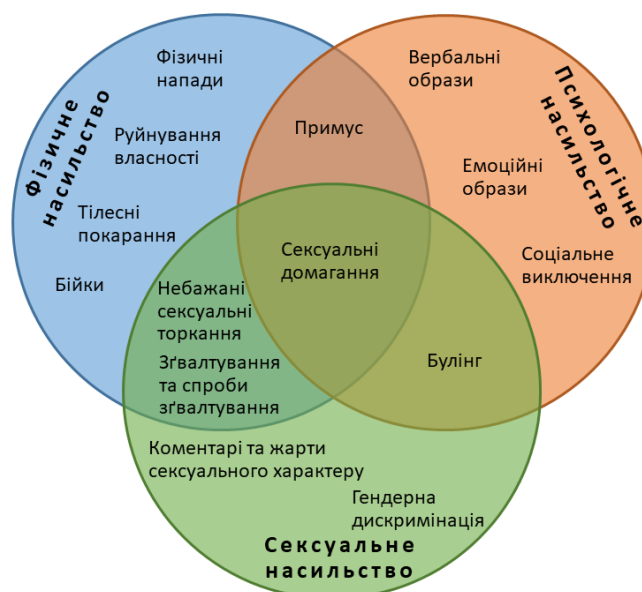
Фізичне насильство

Фізичні напади

Руйнування власності

Тілесні покарання

Бійки

Психологічне насильство

Вербальні образи

Емоційні образи

Соціальне виключення

Примус

Сексуальні домагання

Небажані сексуальні торкання

Зґвалтування та спроби зґвалтування

Булінг

Коментарі та жарти сексуального характеру

Гендерна дискримінація

Сексуальне насильство